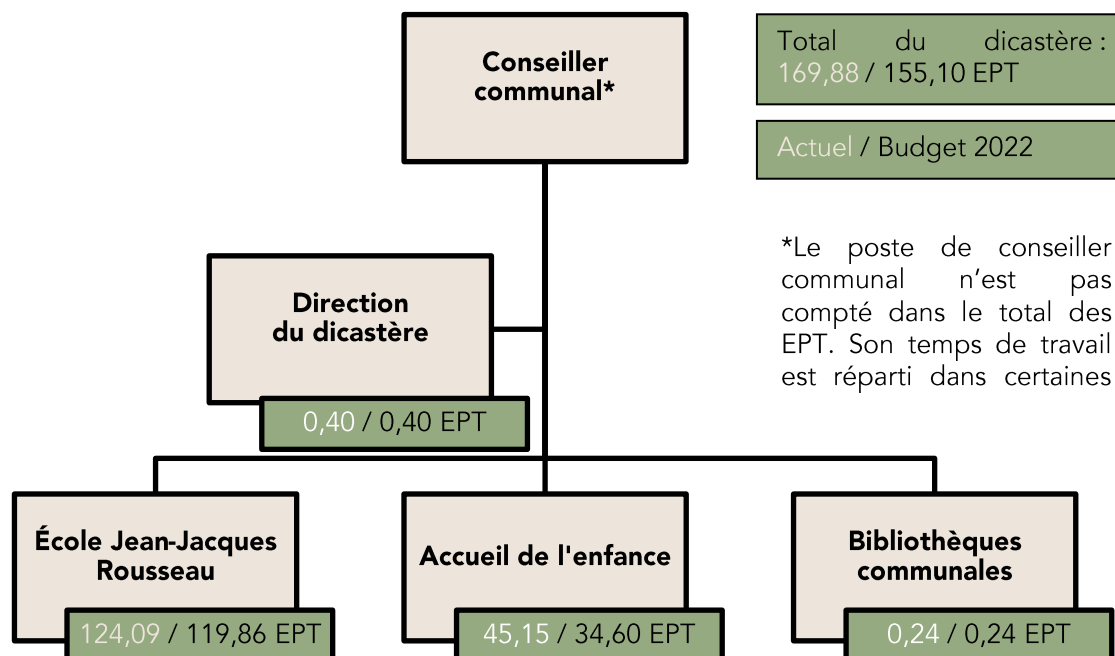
Conseiller communal*

Total du dicastère : 169,88 / 155,10 EPT

Actuel / Budget 2022

*Le poste de conseiller communal n'est pas compté dans le total des EPT. Son temps de travail est réparti dans certaines

Direction du dicastère

0,40 / 0,40 EPT

École Jean-Jacques Rousseau

124,09 / 119,86 EPT

Accueil de l'enfance

45,15 / 34,60 EPT

Bibliothèques communales

0,24 / 0,24 EPT